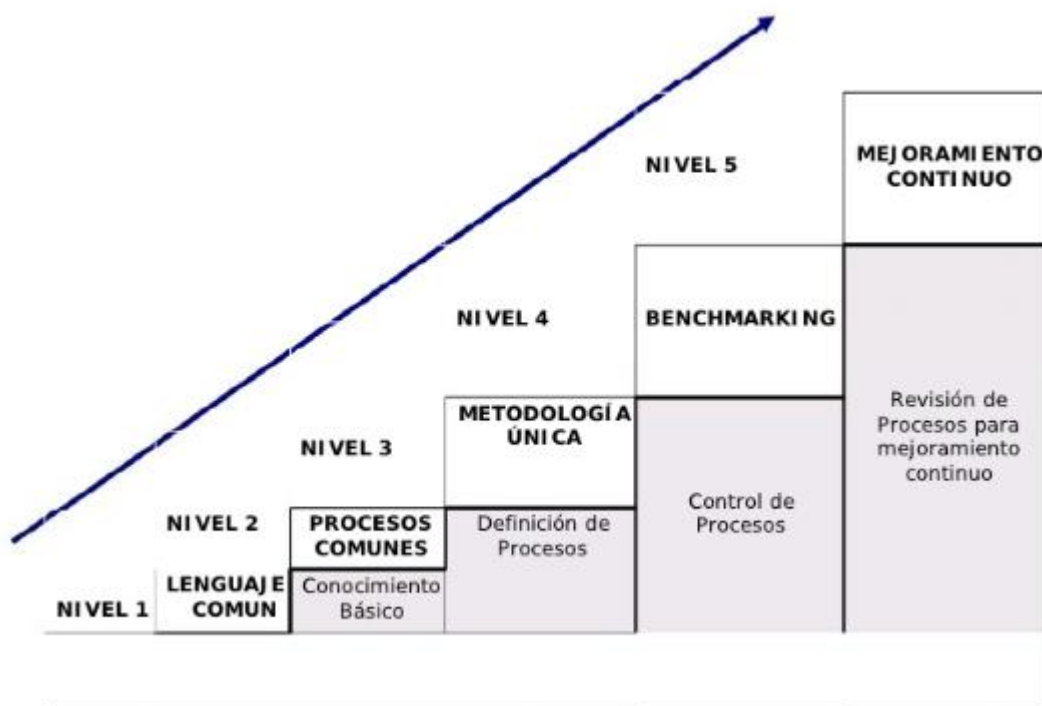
NIVEL 5

MEJORAMIENTO CONTINUO

NIVEL 4

BENCHMARKING

Revisión de Procesos para mejoramiento continuo

METODOLOGÍA ÚNICA

NIVEL 3

Control de Procesos

NIVEL 2

PROCESOS COMUNES

Definición de Procesos

NIVEL 1

LENGUAJE COMUN

Conocimiento Básico